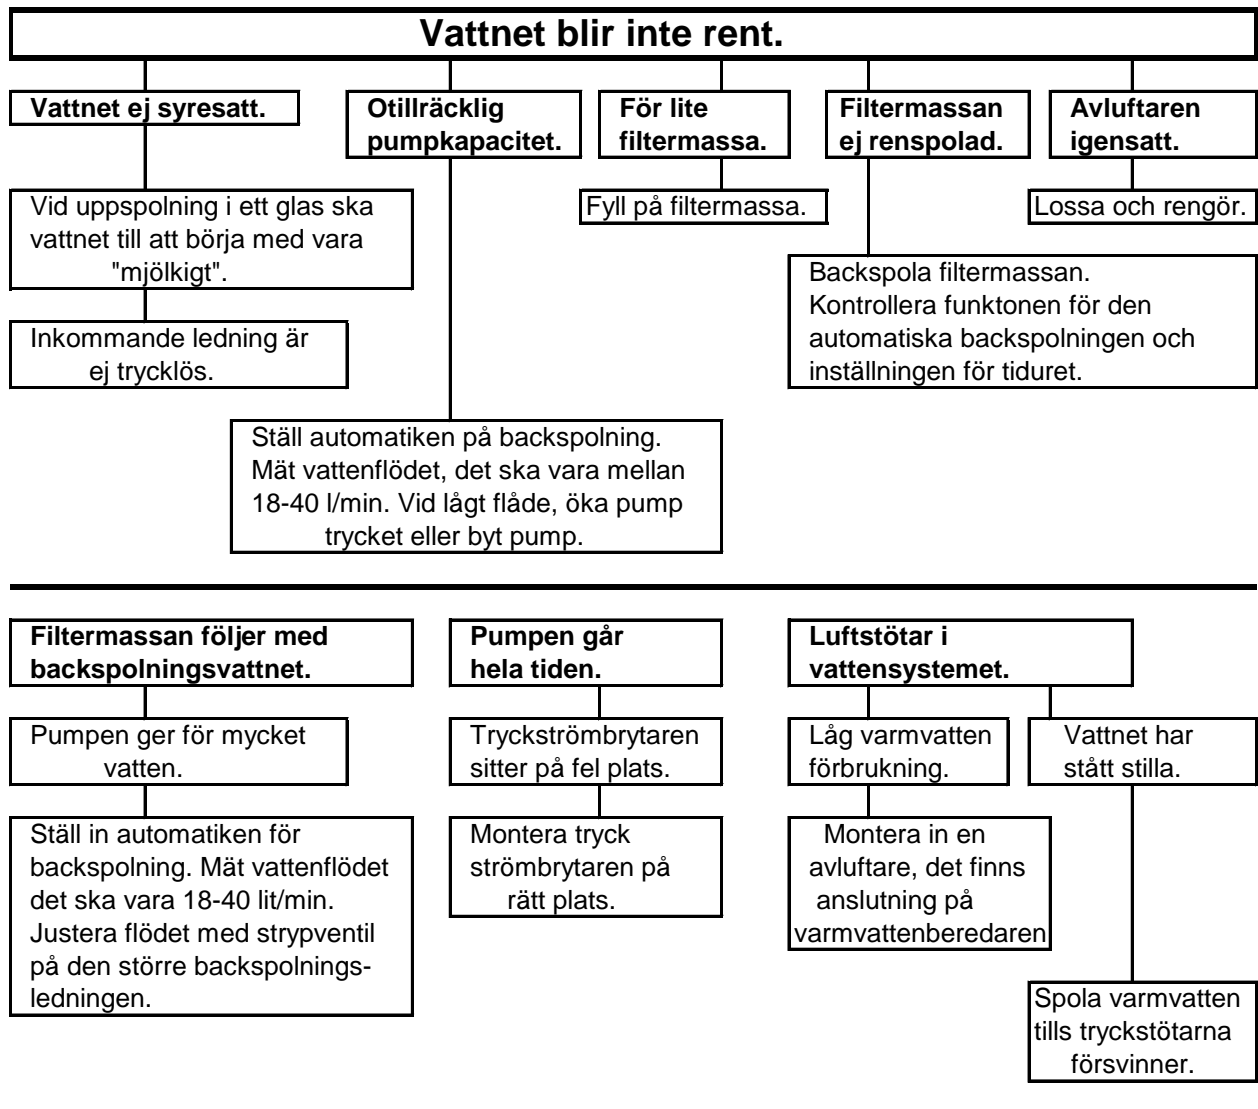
Vattnet blir inte rent.

Vattnet ej syresatt.

Vid uppspolning i ett glas ska vattnet till att börja med vara "mjölkigt".

Inkommande ledning är ej trycklös.

Otillräcklig pumpkapacitet.

Ställ automatiken på backspolning. Mät vattenflödet, det ska vara mellan 18-40 l/min. Vid lågt flåde, öka pump trycket eller byt pump.

För lite filtermassa.

Fyll på filtermassa.

Filtermassan ej renspolad.

Backspola filtermassan. Kontrollera funktonen för den automatiska backspolningen och inställningen för tiduret.

Avluftaren igensatt.

Lossa och rengör.

Filtermassan följer med backspolningsvattnet.

Pumpen ger för mycket vatten.

Ställ in automatiken för backspolning. Mät vattenflödet det ska vara 18-40 lit/min. Justera flödet med strypventil på den större backspolningsledningen.

Pumpen går hela tiden.

Tryckströmbrytaren sitter på fel plats.

Montera tryck strömbrytaren på rätt plats.

Luftstötar i vattensystemet.

Låg varmvatten förbrukning.

Montera in en avluftare, det finns anslutning på varmvattenberedaren

Vattnet har stått stilla.

Spola varmvatten tills tryckstötarna försvinner.